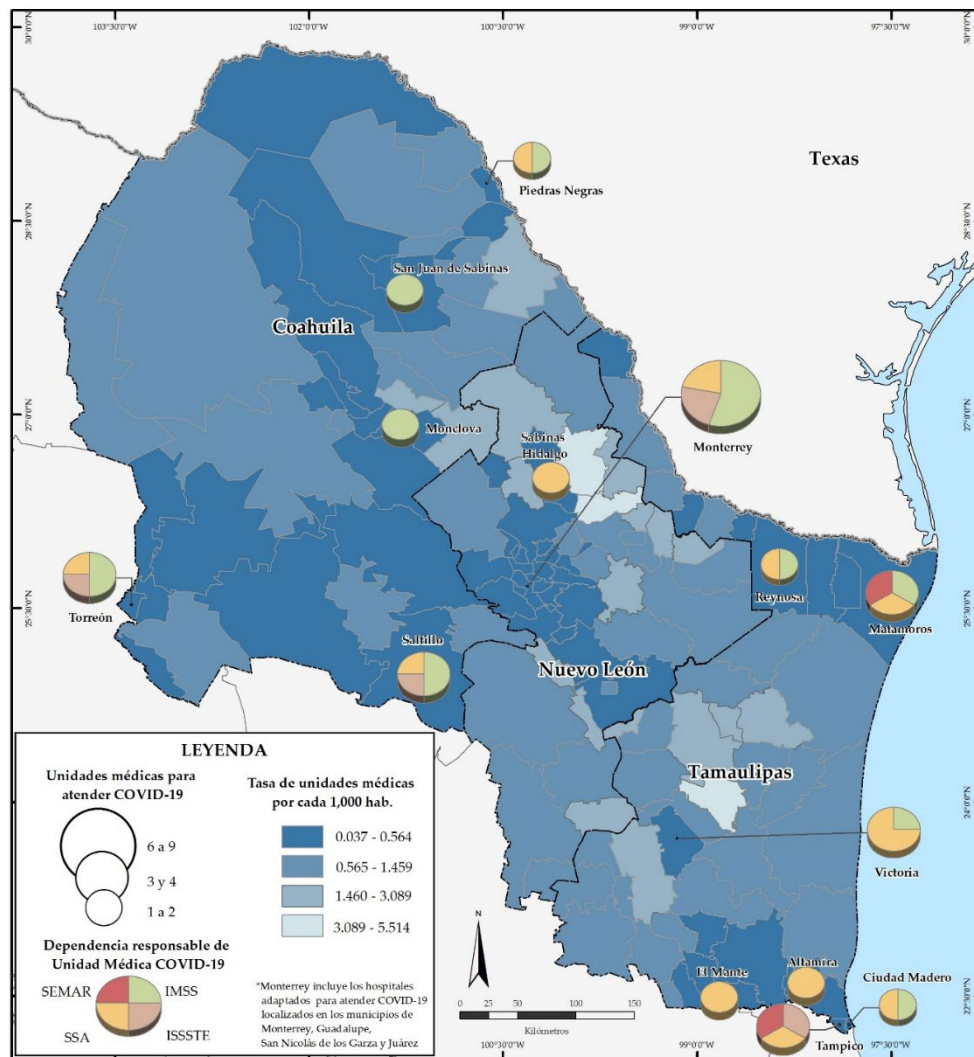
103°30'0"W
102°0'0"W
100°30'0"W
99°0'0"W
97°30'0"W
30°0'0"N
28°30'0"N
27°0'0"N
25°30'0"N
24°0'0"N
22°30'0"N

Texas
Piedras Negras
San Juan de Sabinas
Coahuila
Monclova
Sabinas Hidalgo
Monterrey
Torreón
Reynosa
Matamoros
Saltillo
Nuevo León
Tamaulipas
Victoria
El Mante
Altamira
Ciudad Madero
Tampico

LEYENDA
Unidades médicas para atender COVID-19
6 a 9
3 y 4
1 a 2
Tasa de unidades médicas por cada 1,000 hab.
0.037 - 0.564
0.565 - 1.459
1.460 - 3.089
3.089 - 5.514
Dependencia responsable de Unidad Médica COVID-19
SEMAR
IMSS
SSA
ISSSTE
*Monterrey incluye los hospitales adaptados para atender COVID-19 localizados en los municipios de Monterrey, Guadalupe, San Nicolás de los Garza y Juárez

N
0 25 50 100 150
Kilómetros
100°30'0"W
99°0'0"W
97°30'0"W